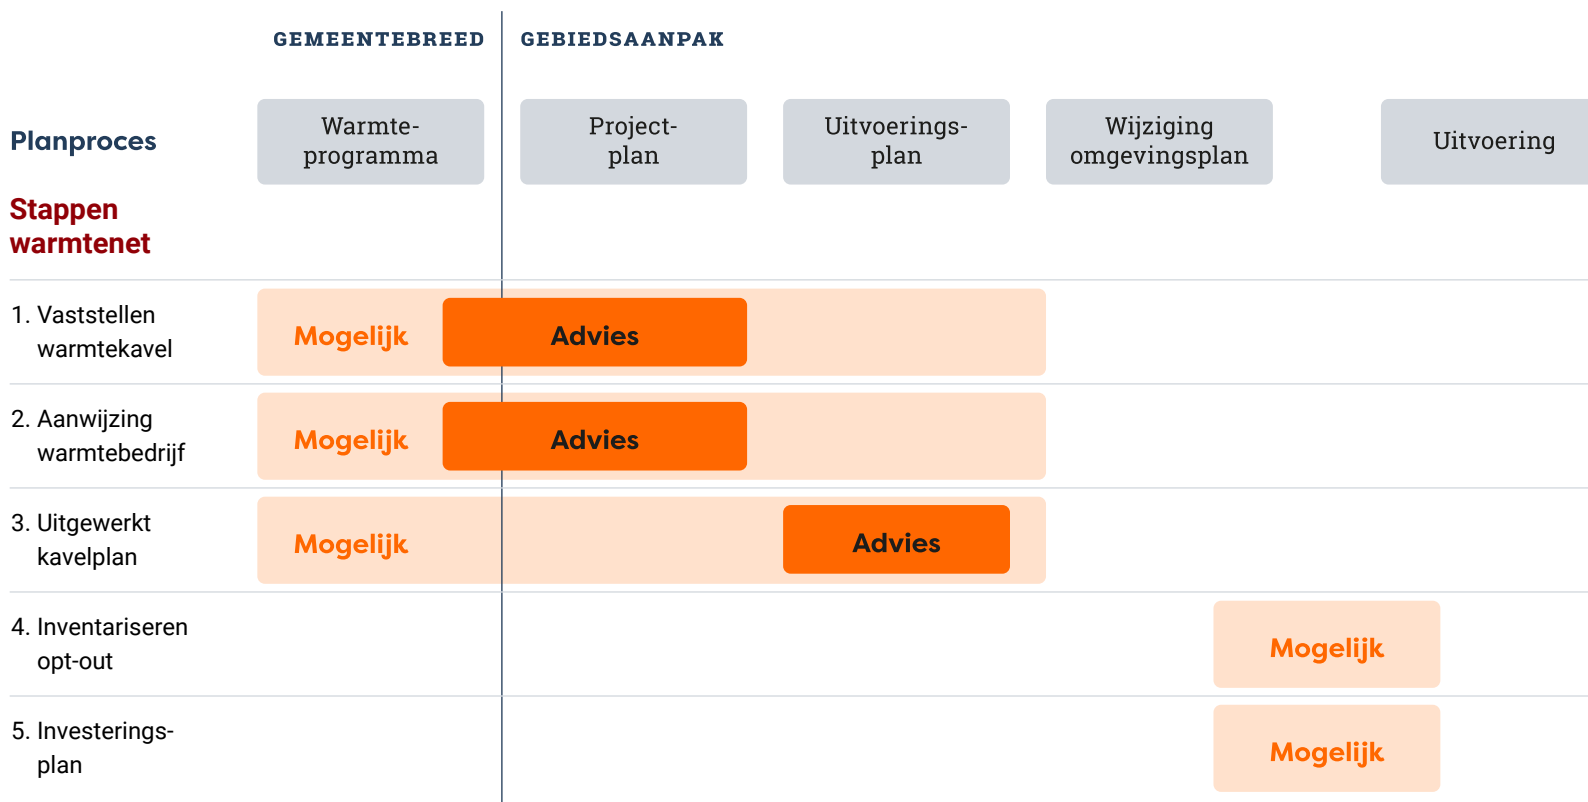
GEMEENTEBREED GEBIEDSAANPAK

Planproces

Warmte-programma

Project-plan

Uitvoerings-plan

Wijziging omgevingsplan

Uitvoering

Stappen warmtenet

1. Vaststellen warmtekavel

Mogelijk Advies

2. Aanwijzing warmtebedrijf

Mogelijk Advies

3. Uitgewerkt kavelplan

Mogelijk Advies

4. Inventariseren opt-out

Mogelijk

5. Investerings-plan

Mogelijk